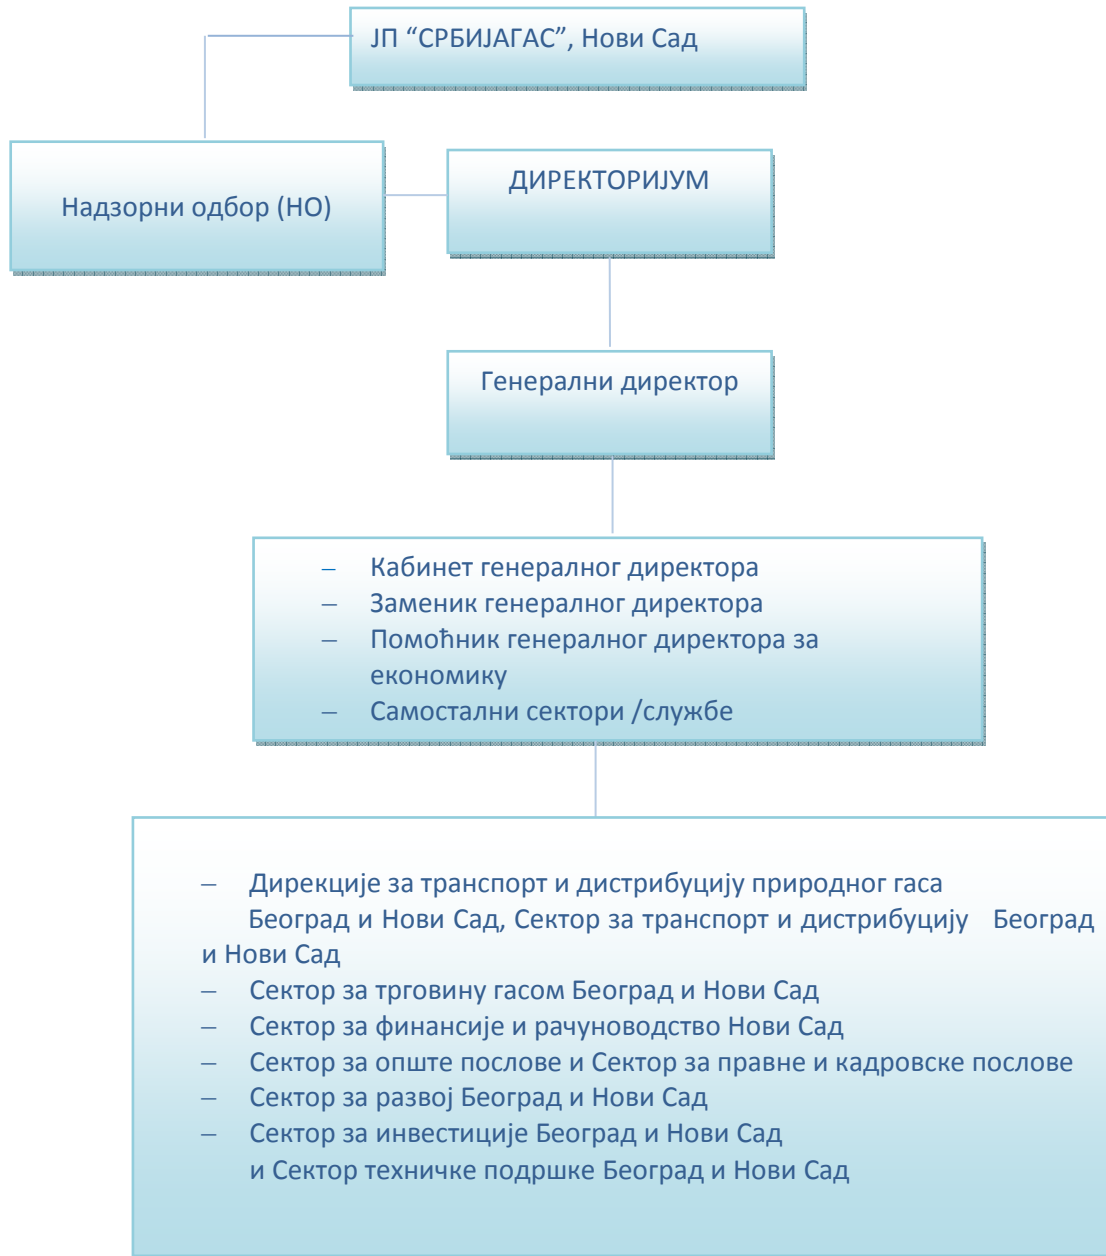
ЈП “СРБИЈАГАС”, Нови Сад

Надзорни одбор (НО)

ДИРЕКТОРИЈУМ

Генерални директор

– Кабинет генералног директора
– Заменик генералног директора
– Помоћник генералног директора за економику
– Самостални сектори /службе

– Дирекције за транспорт и дистрибуцију природног гаса Београд и Нови Сад, Сектор за транспорт и дистрибуцију Београд и Нови Сад
– Сектор за трговину гасом Београд и Нови Сад
– Сектор за финансије и рачуноводство Нови Сад
– Сектор за опште послове и Сектор за правне и кадровске послове
– Сектор за развој Београд и Нови Сад
– Сектор за инвестиције Београд и Нови Сад и Сектор техничке подршке Београд и Нови Сад